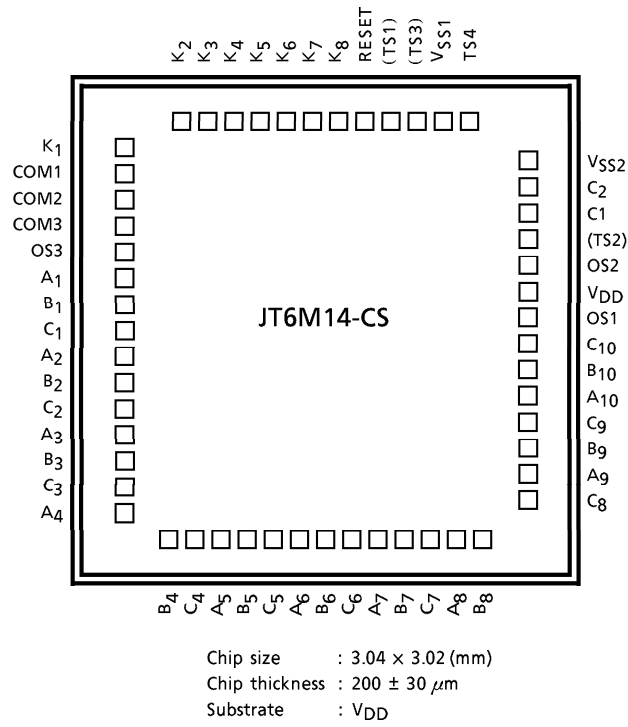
$K_2$ $K_3$ $K_4$ $K_5$ $K_6$ $K_7$ $K_8$ RESET (TS1) (TS3) $V_{SS1}$ TS4

$K_1$
COM1
COM2
COM3
OS3
$A_1$
$B_1$
$C_1$
$A_2$
$B_2$
$C_2$
$A_3$
$B_3$
$C_3$
$A_4$

JT6M14-CS

$V_{SS2}$
$C_2$
C1
(TS2)
OS2
$V_{DD}$
OS1
$C_{10}$
$B_{10}$
$A_{10}$
$C_9$
$B_9$
$A_9$
$C_8$

$B_4$ $C_4$ $A_5$ $B_5$ $C_5$ $A_6$ $B_6$ $C_6$ $A_7$ $B_7$ $C_7$ $A_8$ $B_8$

Chip size : $3.04 \times 3.02$ (mm)
Chip thickness : $200 \pm 30\ \mu m$
Substrate : $V_{DD}$